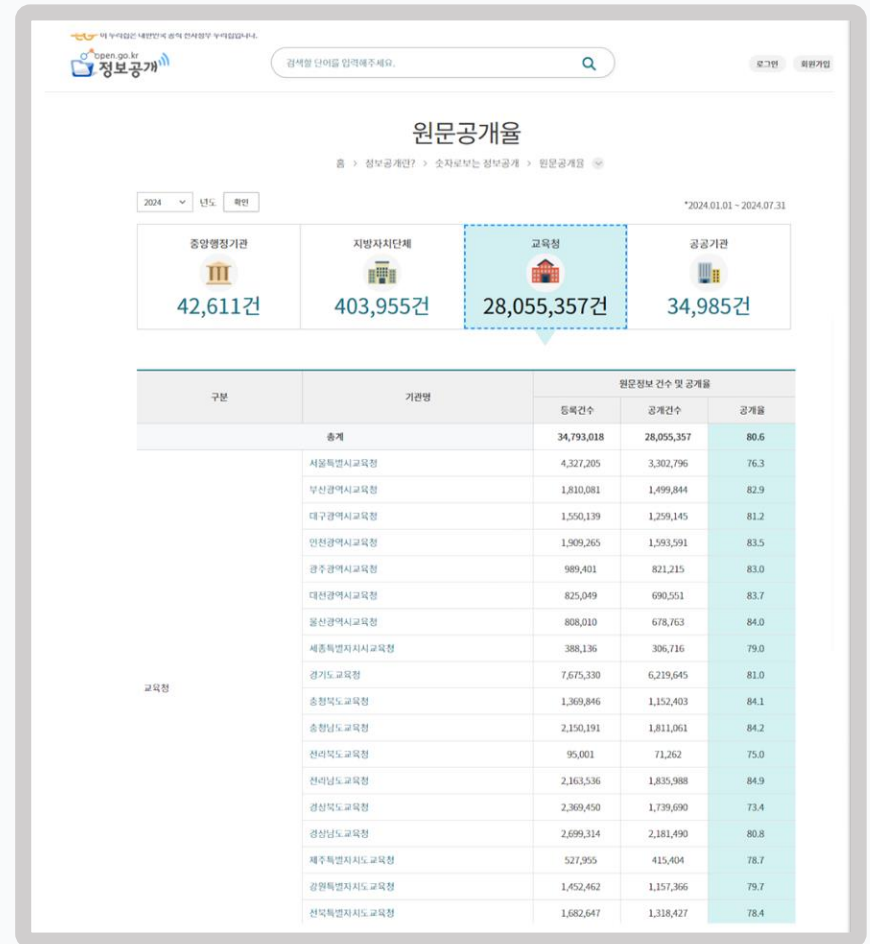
이 누리집은 대한민국 공식 전자정부 누리집입니다.

open.go.kr 정보공개

검색할 단어를 입력해주세요.

로그인 회원가입

원문공개율

홈 > 정보공개란? > 숫자로보는 정보공개 > 원문공개율

2024 년도 확인

*2024.01.01 ~ 2024.07.31

중앙행정기관 42,611건

지방자치단체 403,955건

교육청 28,055,357건

공공기관 34,985건

| 구분 | 기관명 | 등록건수 | 공개건수 | 공개율 |
|---|---|---|---|---|
| 총계 | | 34,793,018 | 28,055,357 | 80.6 |
| 교육청 | 서울특별시교육청 | 4,327,205 | 3,302,796 | 76.3 |
| | 부산광역시교육청 | 1,810,081 | 1,499,844 | 82.9 |
| | 대구광역시교육청 | 1,550,139 | 1,259,145 | 81.2 |
| | 인천광역시교육청 | 1,909,265 | 1,593,591 | 83.5 |
| | 광주광역시교육청 | 989,401 | 821,215 | 83.0 |
| | 대전광역시교육청 | 825,049 | 690,551 | 83.7 |
| | 울산광역시교육청 | 808,010 | 678,763 | 84.0 |
| | 세종특별자치시교육청 | 388,136 | 306,716 | 79.0 |
| | 경기도교육청 | 7,675,330 | 6,219,645 | 81.0 |
| | 충청북도교육청 | 1,369,846 | 1,152,403 | 84.1 |
| | 충청남도교육청 | 2,150,191 | 1,811,061 | 84.2 |
| | 전라북도교육청 | 95,001 | 71,262 | 75.0 |
| | 전라남도교육청 | 2,163,536 | 1,835,988 | 84.9 |
| | 경상북도교육청 | 2,369,450 | 1,739,690 | 73.4 |
| | 경상남도교육청 | 2,699,314 | 2,181,490 | 80.8 |
| | 제주특별자치도교육청 | 527,955 | 415,404 | 78.7 |
| | 강원특별자치도교육청 | 1,452,462 | 1,157,366 | 79.7 |
| | 전북특별자치도교육청 | 1,682,647 | 1,318,427 | 78.4 |

(원문정보 건수 및 공개율)